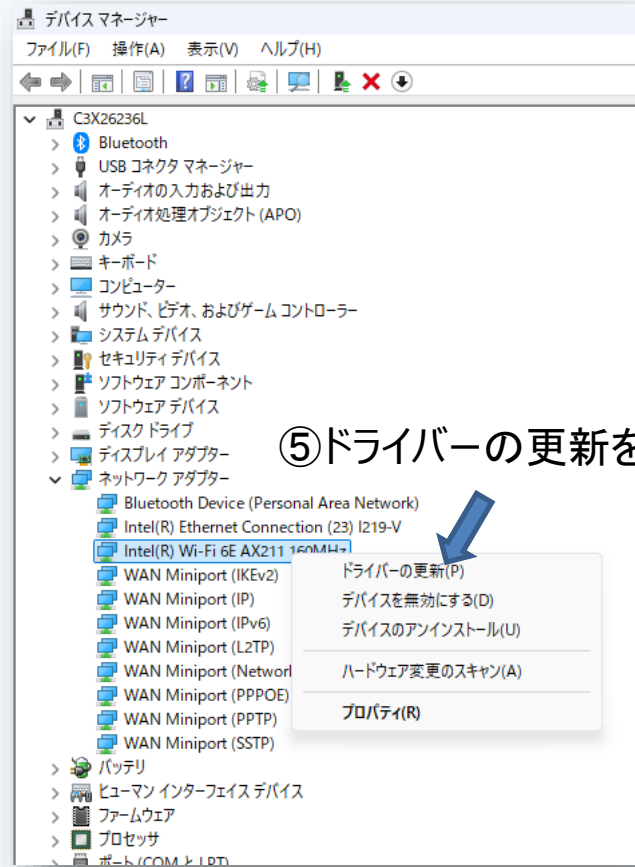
デバイス マネージャー

ファイル(F) 操作(A) 表示(V) ヘルプ(H)

C3X26236L
Bluetooth
USB コネクタ マネージャー
オーディオの入力および出力
オーディオ処理オブジェクト (APO)
カメラ
キーボード
コンピューター
サウンド、ビデオ、およびゲーム コントローラー
システム デバイス
セキュリティ デバイス
ソフトウェア コンポーネント
ソフトウェア デバイス
ディスク ドライブ
ディスプレイ アダプター
ネットワーク アダプター
Bluetooth Device (Personal Area Network)
Intel(R) Ethernet Connection (23) I219-V
Intel(R) Wi-Fi 6E AX211 160MHz
WAN Miniport (IKEv2)
WAN Miniport (IP)
WAN Miniport (IPv6)
WAN Miniport (L2TP)
WAN Miniport (Networ
WAN Miniport (PPPOE)
WAN Miniport (PPTP)
WAN Miniport (SSTP)
バッテリ
ヒューマン インターフェイス デバイス
ファームウェア
プロセッサ
ポート (COM と LPT)

⑤ドライバーの更新を

ドライバーの更新(P)
デバイスを無効にする(D)
デバイスのアンインストール(U)
ハードウェア変更のスキャン(A)
プロパティ(R)